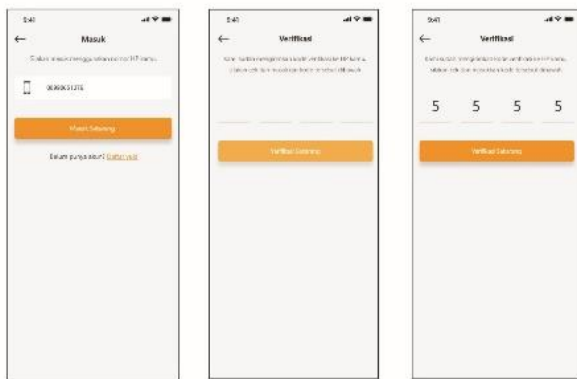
9:41

←

Masuk

Silakan masuk menggunakan nomor HP kamu

0896651276

Masuk Sekarang

Belum punya akun? Daftar yuk!

9:41

←

Verifikasi

Kami sudah mengirimkan kode verifikasi ke HP kamu, silakan cek dan masukkan kode tersebut dibawah

Verifikasi Sekarang

9:41

←

Verifikasi

Kami sudah mengirimkan kode verifikasi ke HP kamu, silakan cek dan masukkan kode tersebut dibawah

5 5 5 5

Verifikasi Sekarang